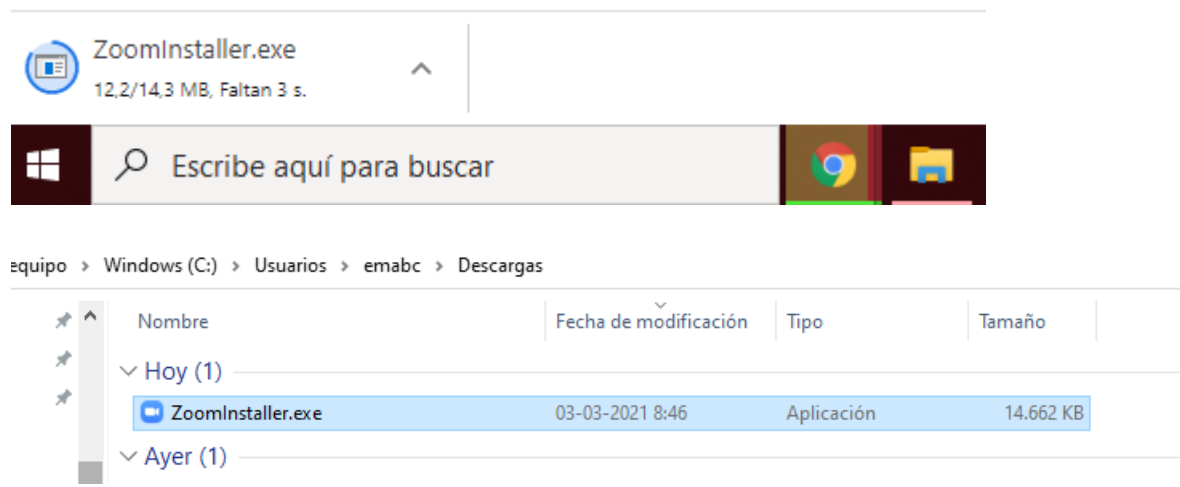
ZoomInstaller.exe
12,2/14,3 MB, Faltan 3 s.

Escribe aquí para buscar

equipo > Windows (C:) > Usuarios > emabc > Descargas

| Nombre | Fecha de modificación | Tipo | Tamaño |
|---|---|---|---|
| Hoy (1) | | | |
| ZoomInstaller.exe | 03-03-2021 8:46 | Aplicación | 14.662 KB |
| Ayer (1) | | | |